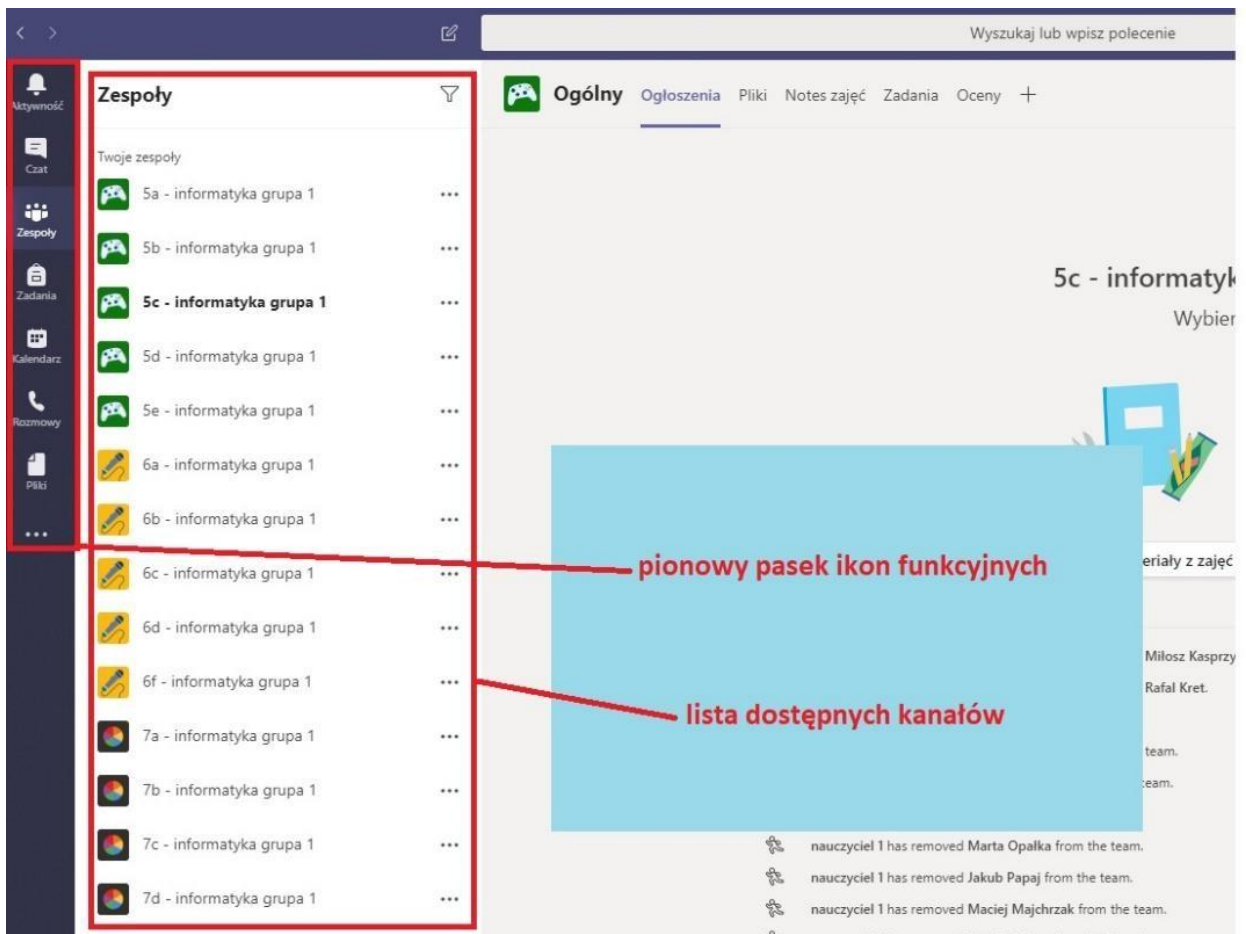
Wyszukaj lub wpisz polecenie

Aktywność
Czat
Zespoły
Zadania
Kalendarz
Rozmowy
Pliki
...

Zespoły

Twoje zespoły
5a - informatyka grupa 1 ...
5b - informatyka grupa 1 ...
5c - informatyka grupa 1 ...
5d - informatyka grupa 1 ...
5e - informatyka grupa 1 ...
6a - informatyka grupa 1 ...
6b - informatyka grupa 1 ...
6c - informatyka grupa 1 ...
6d - informatyka grupa 1 ...
6f - informatyka grupa 1 ...
7a - informatyka grupa 1 ...
7b - informatyka grupa 1 ...
7c - informatyka grupa 1 ...
7d - informatyka grupa 1 ...

Ogólny Ogłoszenia Pliki Notes zajęć Zadania Oceny +

5c - informatyk
Wybier

eriały z zajęć

Miłosz Kasprzy
Rafal Kret.
team.
team.

nauczyciel 1 has removed Marta Opałka from the team.
nauczyciel 1 has removed Jakub Papaj from the team.
nauczyciel 1 has removed Maciej Majchrzak from the team.

pionowy pasek ikon funkcyjnych

lista dostępnych kanałów